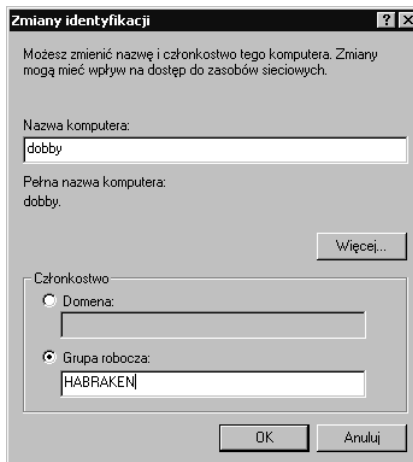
Zmiany identyfikacji

?

Możesz zmienić nazwę i członkostwo tego komputera. Zmiany mogą mieć wpływ na dostęp do zasobów sieciowych.

Nazwa komputera:

dobby

Pełna nazwa komputera:
dobby.

Więcej...

Członkostwo

Domena:

Grupa robocza:

HABRAKEN

OK

Anuluj